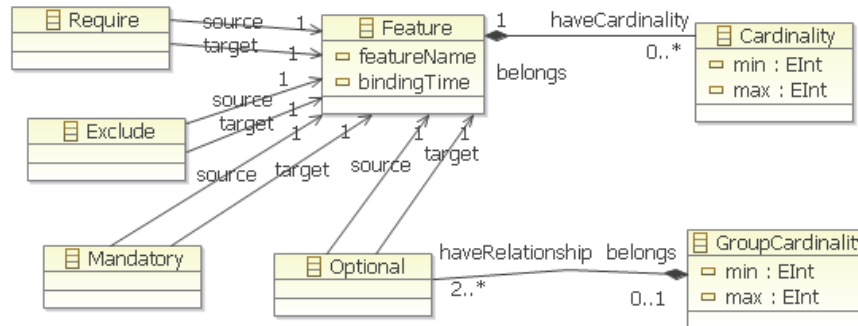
Require

source 1
target 1

Feature
featureName
bindingTime

1 haveCardinality
0..*
belongs

Cardinality
min : EInt
max : EInt

1
source 1
target 1

Exclude

1 1
source target

1 1
source target

Mandatory

Optional

haveRelationship belongs
2..*
0..1

GroupCardinalit
min : EInt
max : EInt